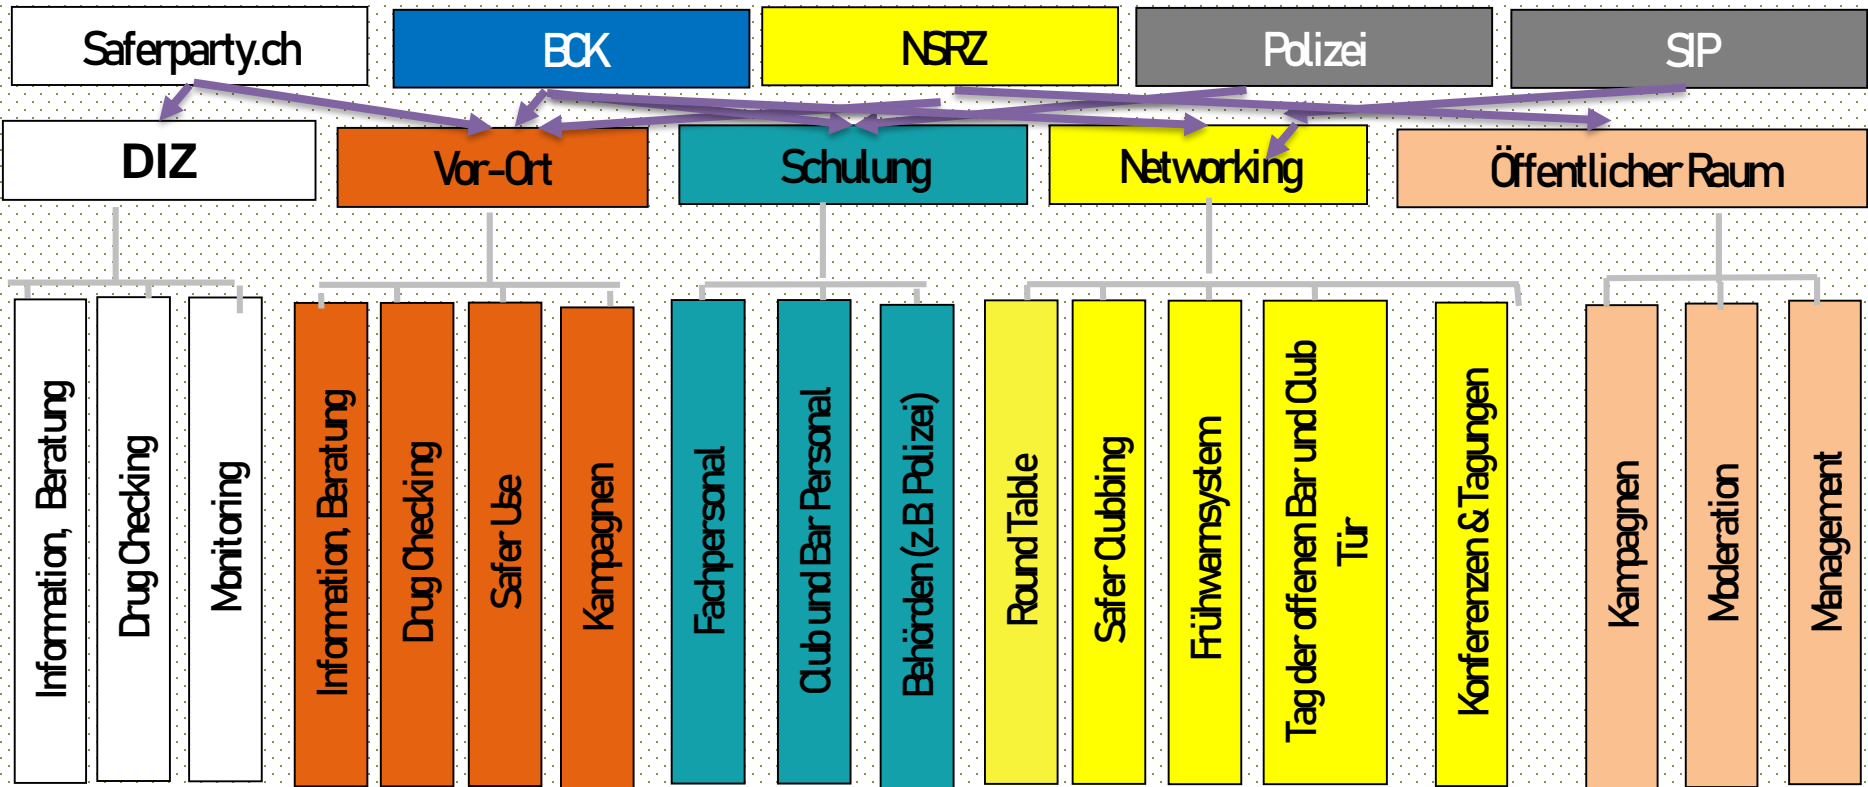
Saferparty.ch

BCK

NSRZ

Polizei

SIP

DIZ

Vor-Ort

Schulung

Networking

Öffentlicher Raum

Information, Beratung

Drug Checking

Monitoring

Information, Beratung

Drug Checking

Safer Use

Kampagnen

Fachpersonal

Club und Bar Personal

Behörden (z.B Polizei)

Round Table

Safer Clubbing

Frühwarnsystem

Tag der offenen Bar und Club Tür

Konferenzen & Tagungen

Kampagnen

Moderation

Management